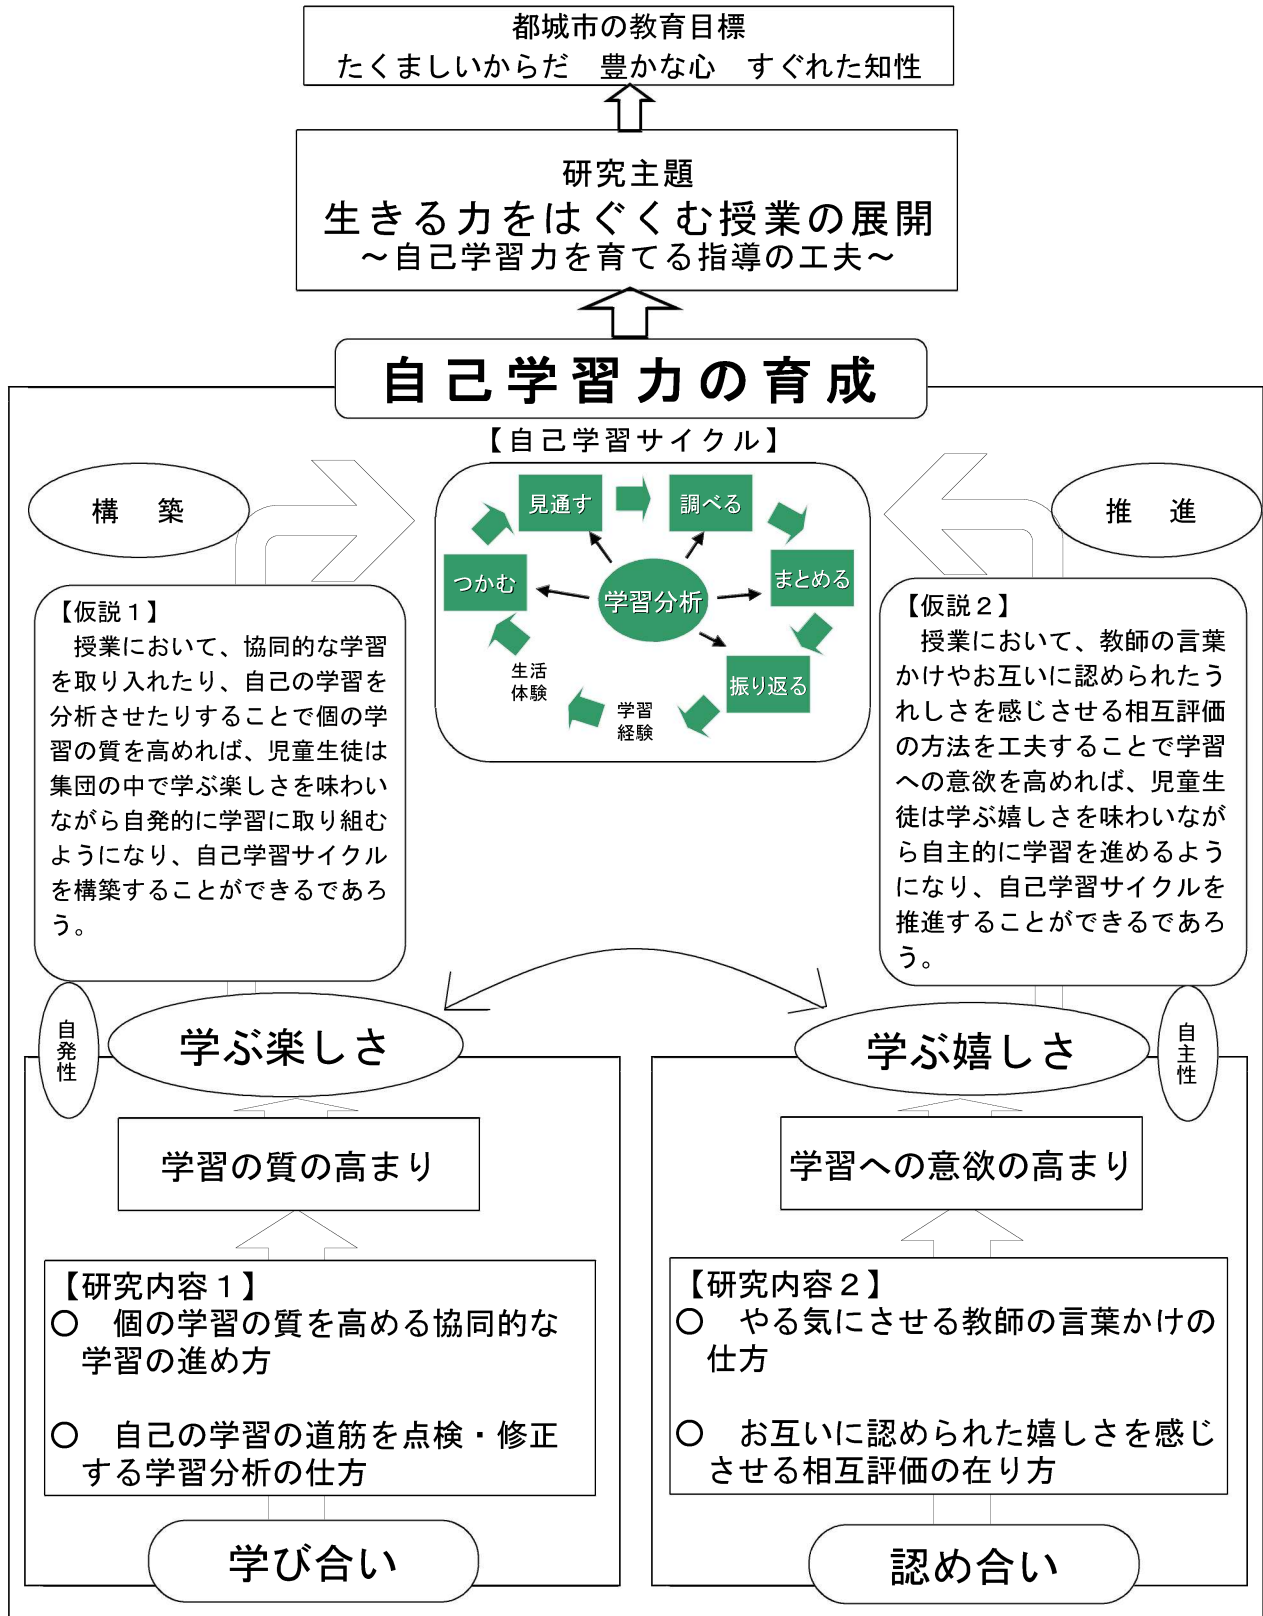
都城市の教育目標
たくましいからだ　豊かな心　すぐれた知性

研究主題
生きる力をはぐくむ授業の展開
～自己学習力を育てる指導の工夫～

自己学習力の育成

【自己学習サイクル】

構　築

推　進

見通す
調べる
まとめる
つかむ
学習分析
振り返る
生活体験
学習経験

【仮説１】
授業において、協同的な学習を取り入れたり、自己の学習を分析させたりすることで個の学習の質を高めれば、児童生徒は集団の中で学ぶ楽しさを味わいながら自発的に学習に取り組むようになり、自己学習サイクルを構築することができるであろう。

【仮説２】
授業において、教師の言葉かけやお互いに認められたうれしさを感じさせる相互評価の方法を工夫することで学習への意欲を高めれば、児童生徒は学ぶ嬉しさを味わいながら自主的に学習を進めるようになり、自己学習サイクルを推進することができるであろう。

自発性
学ぶ楽しさ

学ぶ嬉しさ
自主性

学習の質の高まり

学習への意欲の高まり

【研究内容１】
○　個の学習の質を高める協同的な学習の進め方

○　自己の学習の道筋を点検・修正する学習分析の仕方

【研究内容２】
○　やる気にさせる教師の言葉かけの仕方

○　お互いに認められた嬉しさを感じさせる相互評価の在り方

学び合い

認め合い